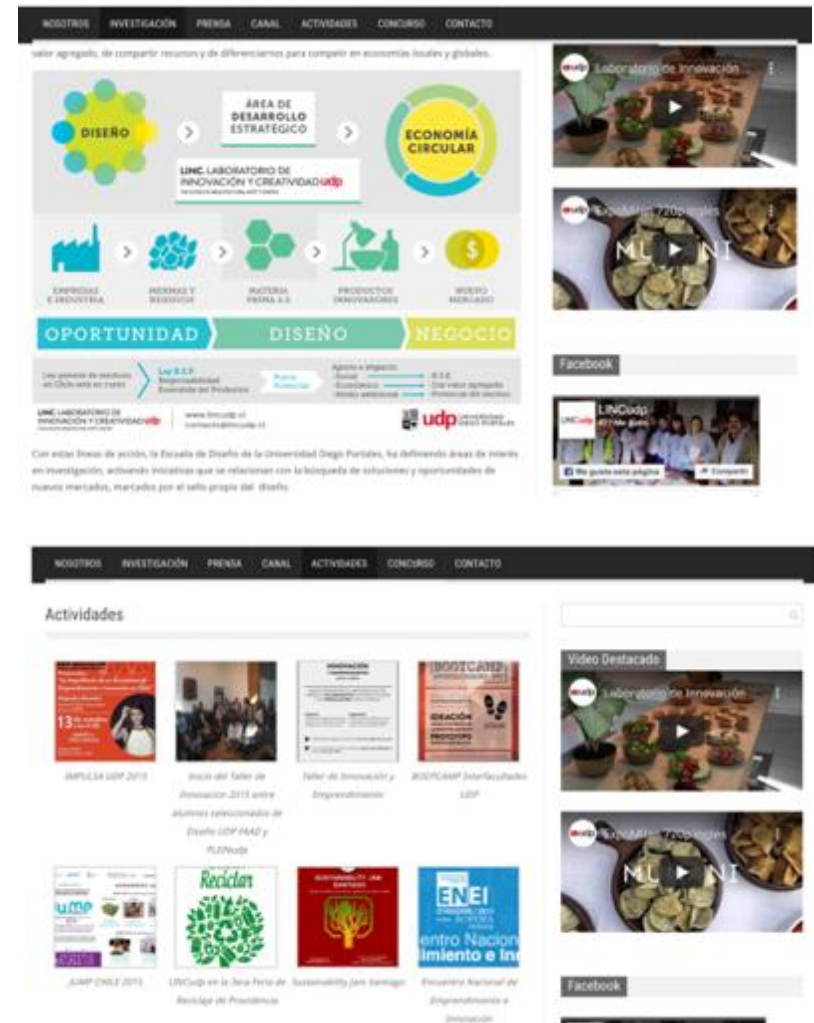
NOSOTROS INVESTIGACIÓN PRENSA CANAL ACTIVIDADES CONCURSO CONTACTO

valor agregado, de compartir recursos y de diferenciarnos para competir en economías locales y globales.

DISEÑO

ÁREA DE DESARROLLO ESTRATÉGICO

LINC. LABORATORIO DE INNOVACIÓN Y CREATIVIDAD udp

ECONOMÍA CIRCULAR

EMPRESAS E INDUSTRIA

MERMAS Y RESIDUOS

MATERIA PRIMA 2.0

PRODUCTOS INNOVADORES

NUEVO MERCADO

OPORTUNIDAD DISEÑO NEGOCIO

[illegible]

LINC. LABORATORIO DE INNOVACIÓN Y CREATIVIDAD udp

www.lincudp.cl

udp UNIVERSIDAD DIEGO PORTALES

Con estas líneas de acción, la Escuela de Diseño de la Universidad Diego Portales, ha definiendo áreas de interés en investigación, activando iniciativas que se relacionan con la búsqueda de soluciones y oportunidades de nuevos mercados, marcados por el sello propio del diseño.

Laboratorio de Innovación

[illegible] 720p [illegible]

MU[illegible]NI

Facebook

LINCudp

Me gusta esta página

Compartir

NOSOTROS INVESTIGACIÓN PRENSA CANAL ACTIVIDADES CONCURSO CONTACTO

Actividades

IMPULSA UDP 2015

Inicio del Taller de Innovación 2015 entre alumnos seleccionados de Diseño UDP FAAD y FEE/Nudp

Taller de Innovación y Emprendimiento

BOOTCAMP Interfacultades UDP

JUMP CHILE 2015

LINCudp en la 3era Feria de Reciclaje de Providencia

Sustainability Jam Santiago

Encuentro Nacional de Emprendimiento e Innovación

Video Destacado

Laboratorio de Innovación

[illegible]

MU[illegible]NI

Facebook